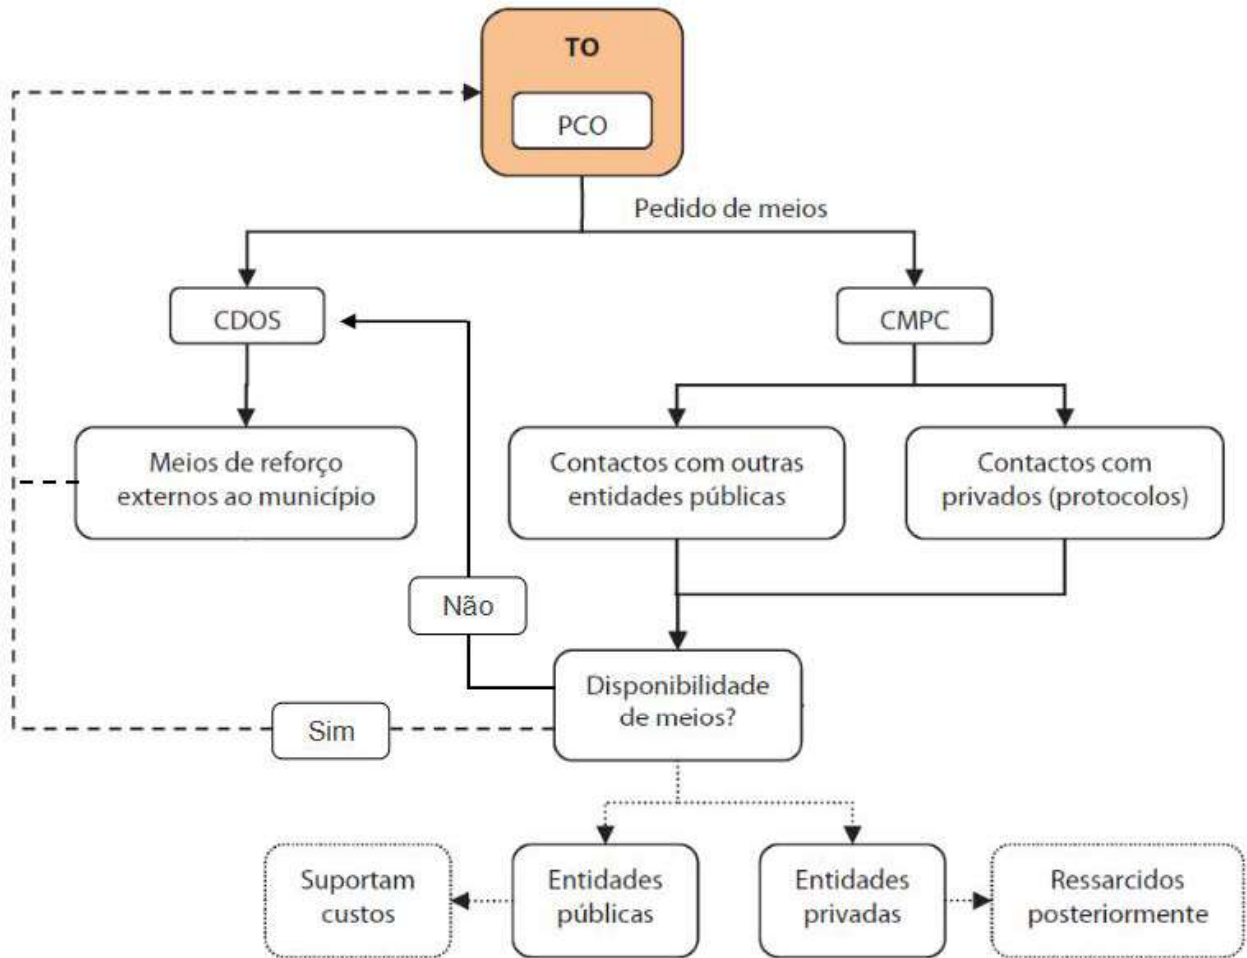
TO

PCO

Pedido de meios

CDOS

CMPC

Meios de reforço externos ao município

Contactos com outras entidades públicas

Contactos com privados (protocolos)

Não

Disponibilidade de meios?

Sim

Suportam custos

Entidades públicas

Entidades privadas

Ressarcidos posteriormente